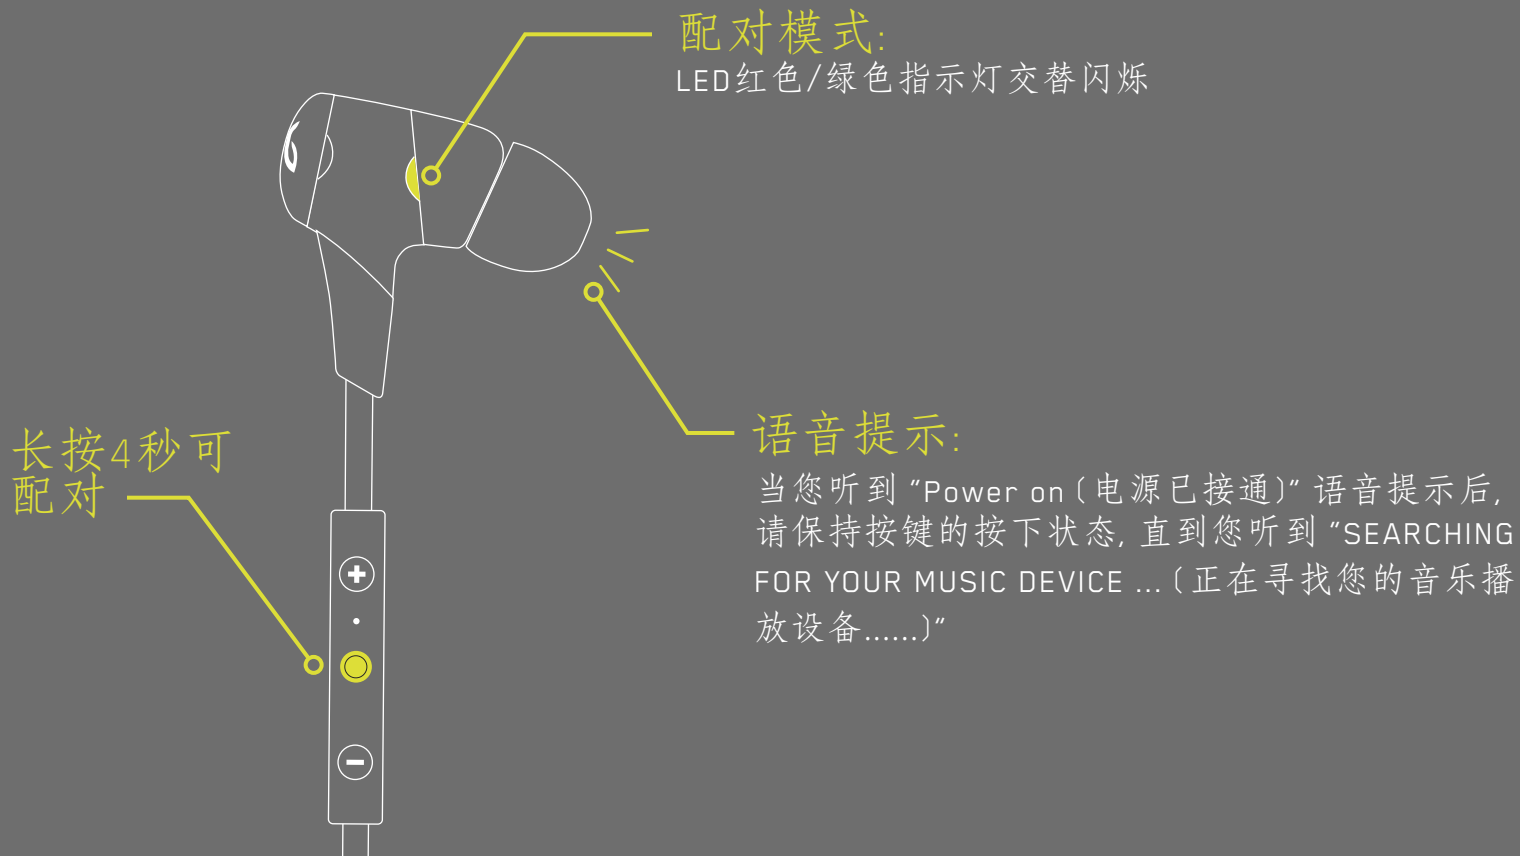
配对模式:
LED红色/绿色指示灯交替闪烁

长按4秒可配对

语音提示:
当您听到"Power on(电源已接通)"语音提示后，请保持按键的按下状态，直到您听到"SEARCHING FOR YOUR MUSIC DEVICE ...(正在寻找您的音乐播放设备......)"